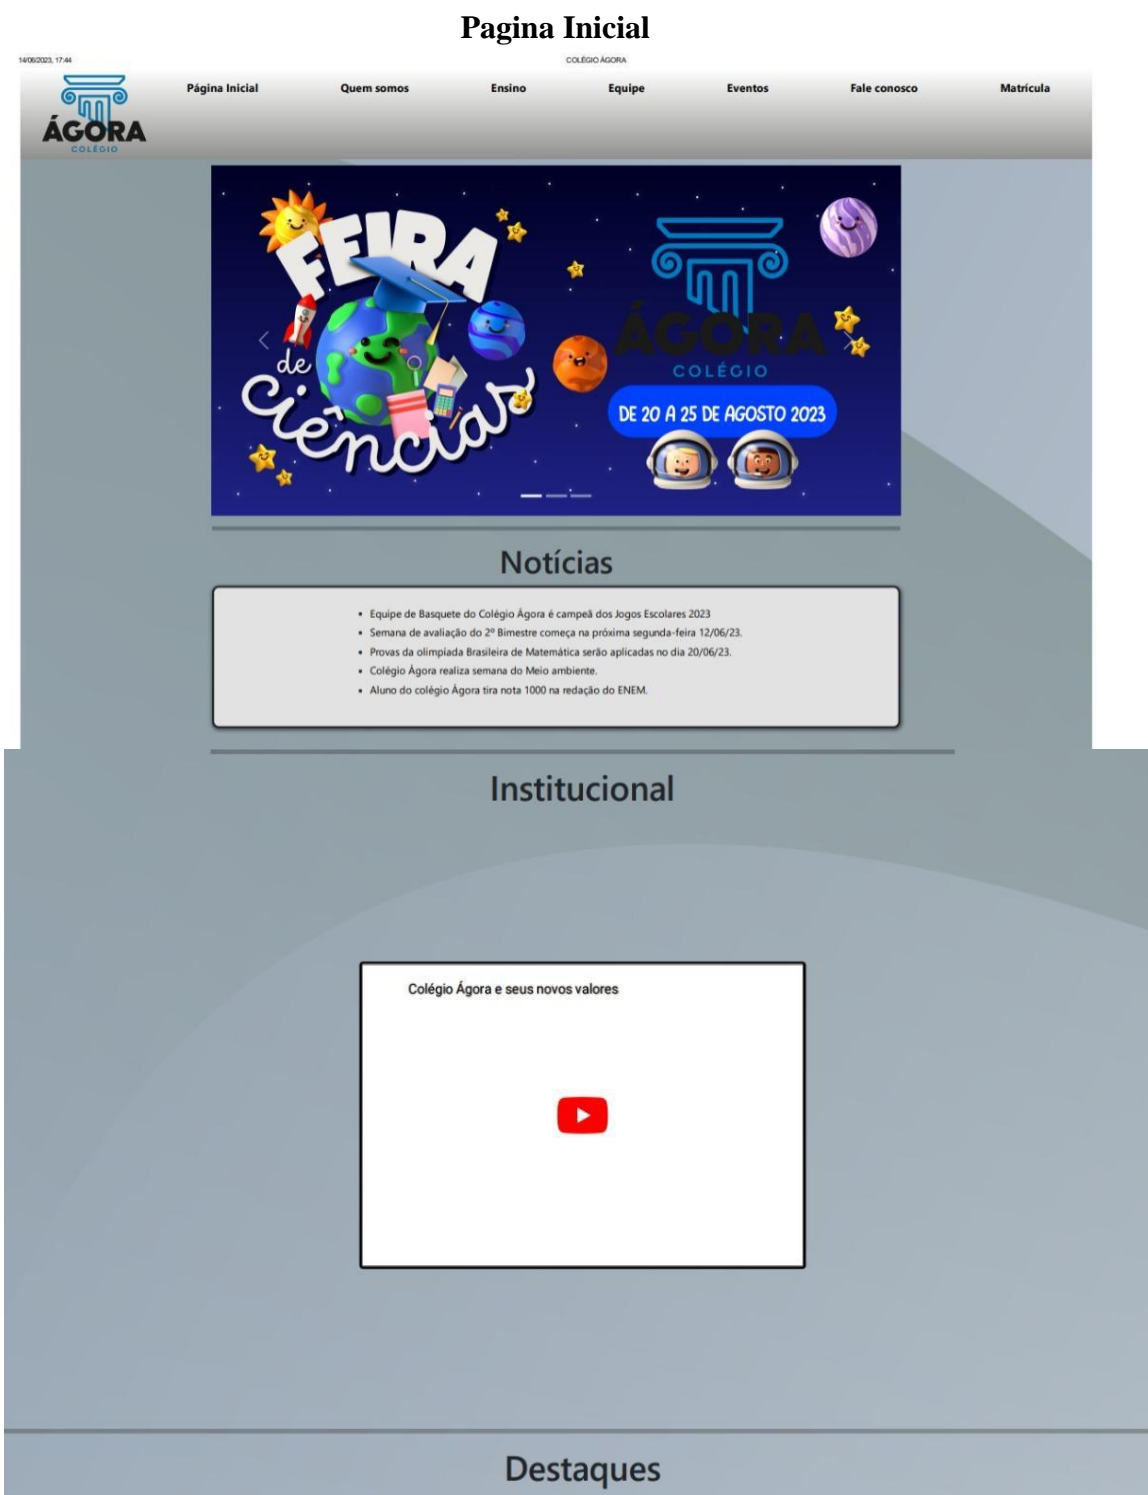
Pagina Inicial

14/06/2023, 17:44

COLÉGIO ÁGORA

ÁGORA
COLÉGIO

Página Inicial Quem somos Ensino Equipe Eventos Fale conosco Matrícula

FEIRA de ciências

ÁGORA
COLÉGIO

DE 20 A 25 DE AGOSTO 2023

Notícias

- Equipe de Basquete do Colégio Ágora é campeã dos Jogos Escolares 2023
- Semana de avaliação do 2º Bimestre começa na próxima segunda-feira 12/06/23.
- Provas da olimpíada Brasileira de Matemática serão aplicadas no dia 20/06/23.
- Colégio Ágora realiza semana do Meio ambiente.
- Aluno do colégio Ágora tira nota 1000 na redação do ENEM.

Institucional

Colégio Ágora e seus novos valores

Destaques